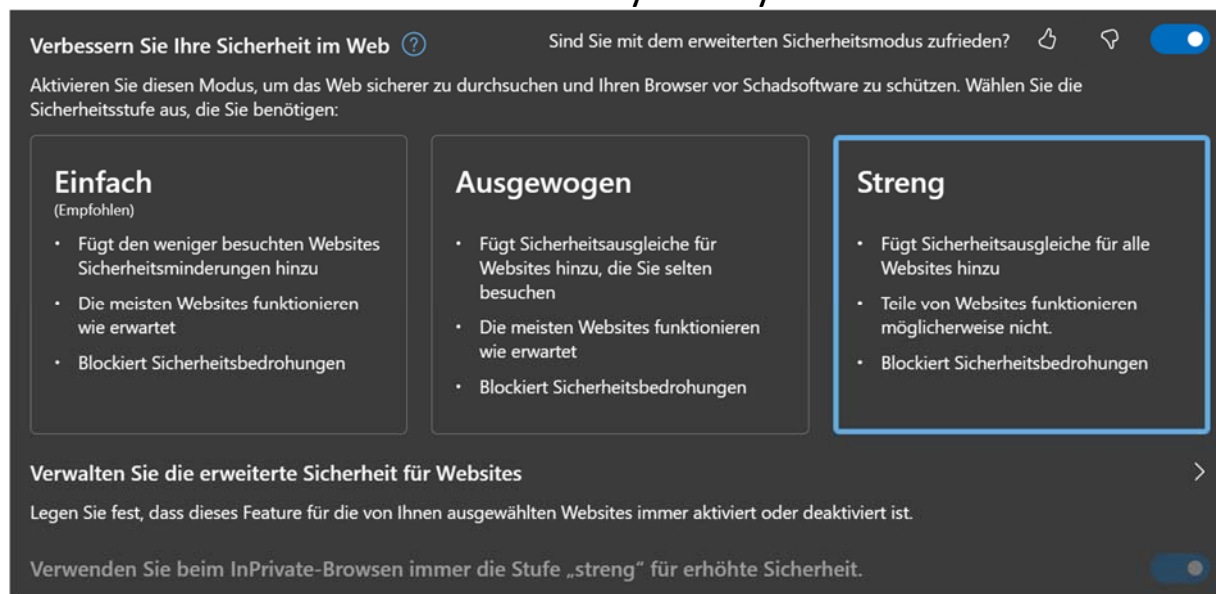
Verbessern Sie Ihre Sicherheit im Web ?

Sind Sie mit dem erweiterten Sicherheitsmodus zufrieden?

Aktivieren Sie diesen Modus, um das Web sicherer zu durchsuchen und Ihren Browser vor Schadsoftware zu schützen. Wählen Sie die Sicherheitsstufe aus, die Sie benötigen:

Einfach
(Empfohlen)
• Fügt den weniger besuchten Websites Sicherheitsminderungen hinzu
• Die meisten Websites funktionieren wie erwartet
• Blockiert Sicherheitsbedrohungen

Ausgewogen
• Fügt Sicherheitsausgleiche für Websites hinzu, die Sie selten besuchen
• Die meisten Websites funktionieren wie erwartet
• Blockiert Sicherheitsbedrohungen

Streng
• Fügt Sicherheitsausgleiche für alle Websites hinzu
• Teile von Websites funktionieren möglicherweise nicht.
• Blockiert Sicherheitsbedrohungen

Verwalten Sie die erweiterte Sicherheit für Websites

Legen Sie fest, dass dieses Feature für die von Ihnen ausgewählten Websites immer aktiviert oder deaktiviert ist.

Verwenden Sie beim InPrivate-Browsen immer die Stufe „streng" für erhöhte Sicherheit.